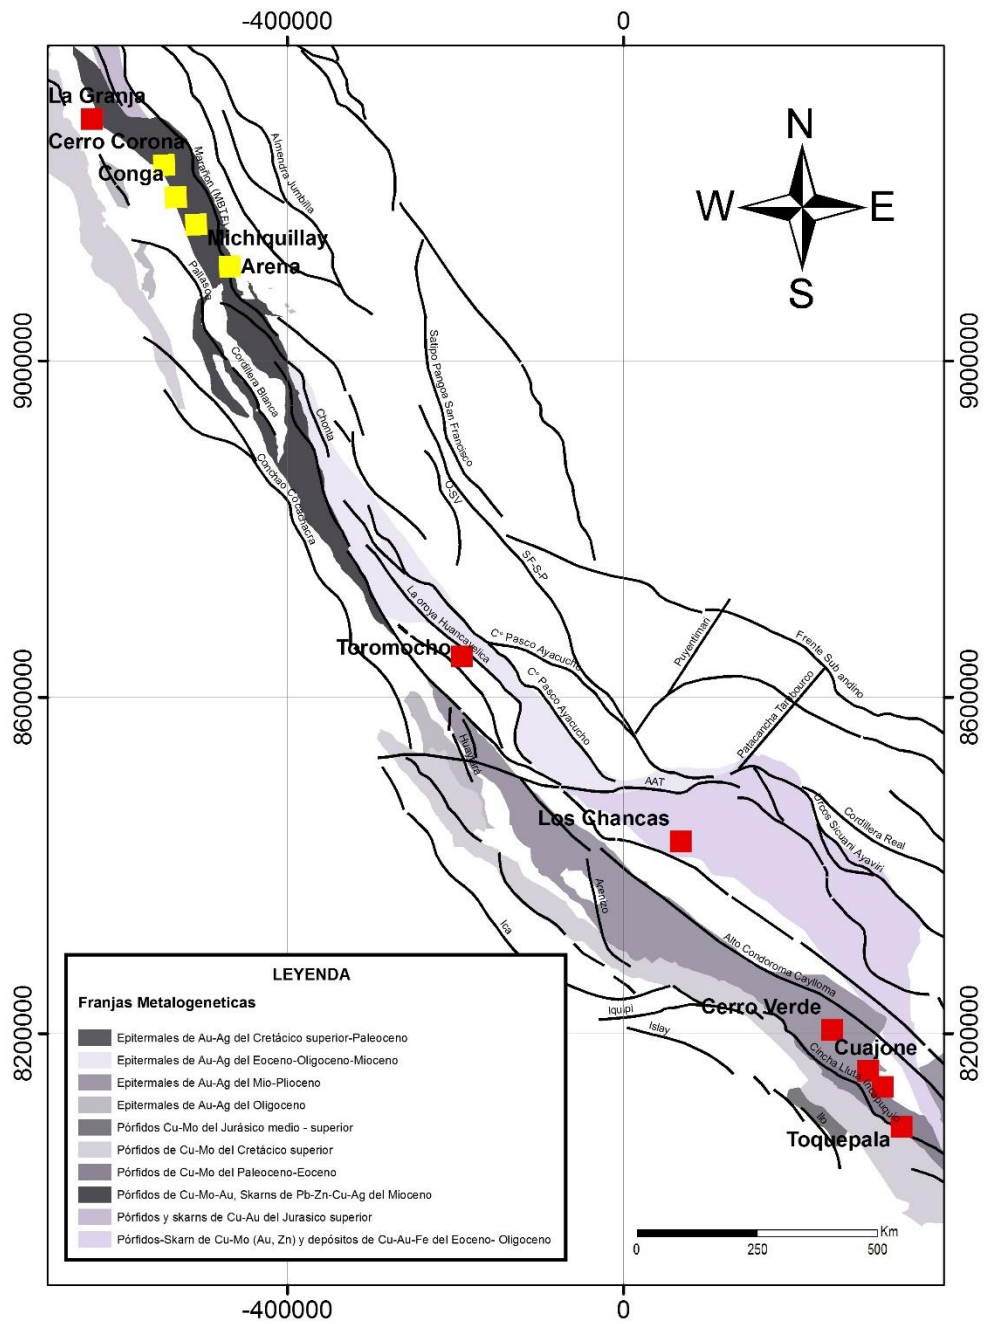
-400000
0

La Granja
Cerro Corona
Conga
Michiquillay
Arena
Marañon (MBTFS)
Almendra Jumbilla
Pallasca
Cordillera Blanca
Chonta
Conchao Cotabambas
Satipo Pangoa San Francisco
O-SV
SFS-P
La oroya Huancavelica
Cº Pasco Ayacucho
Cº Pasco Ayacucho
Toromocho
Puyentimari
Frente Sub andino
Patacancha Tamburco
Huaytara
AAT
Urcos Sicuani Ayaviri
Cordillera Real
Los Chancas
Arenizo
Ica
Alto Condoroma Caylloma
Iquipi
Islay
Cerro Verde
Cuajone
Cincha Lluta Incapuquio
Ilo
Toquepala

N
W
E
S

9000000
8600000
8200000

LEYENDA
Franjas Metalogeneticas
Epitermales de Au-Ag del Cretácico superior-Paleoceno
Epitermales de Au-Ag del Eoceno-Oligoceno-Mioceno
Epitermales de Au-Ag del Mio-Plioceno
Epitermales de Au-Ag del Oligoceno
Pórfidos Cu-Mo del Jurásico medio - superior
Pórfidos de Cu-Mo del Cretácico superior
Pórfidos de Cu-Mo del Paleoceno-Eoceno
Pórfidos de Cu-Mo-Au, Skarns de Pb-Zn-Cu-Ag del Mioceno
Pórfidos y skarns de Cu-Au del Jurasico superior
Pórfidos-Skarn de Cu-Mo (Au, Zn) y depósitos de Cu-Au-Fe del Eoceno- Oligoceno

Km
0 250 500

-400000
0